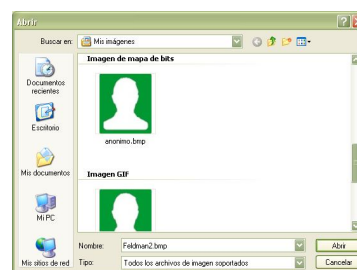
Abrir

Buscar en: Mis imágenes

Documentos recientes

Escritorio

Mis documentos

Mi PC

Mis sitios de red

Imagen de mapa de bits

anonimo.bmp

Imagen GIF

Nombre: Feldman2.bmp

Tipo: Todos los archivos de imagen soportados

Abrir

Cancelar